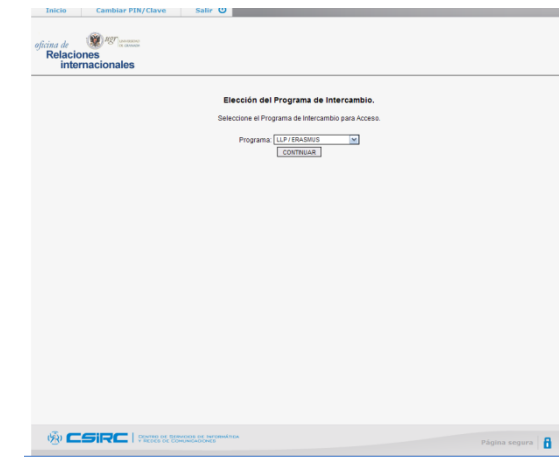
Inicio | Cambiar PIN/Clave | Salir

oficina de Relaciones internacionales

ugr Universidad de Granada

Elección del Programa de Intercambio.

Seleccione el Programa de Intercambio para Acceso.

Programa: LLP / ERASMUS

CONTINUAR

CSIRC | Centro de Servicios de Informática y Redes de Comunicaciones

Página segura